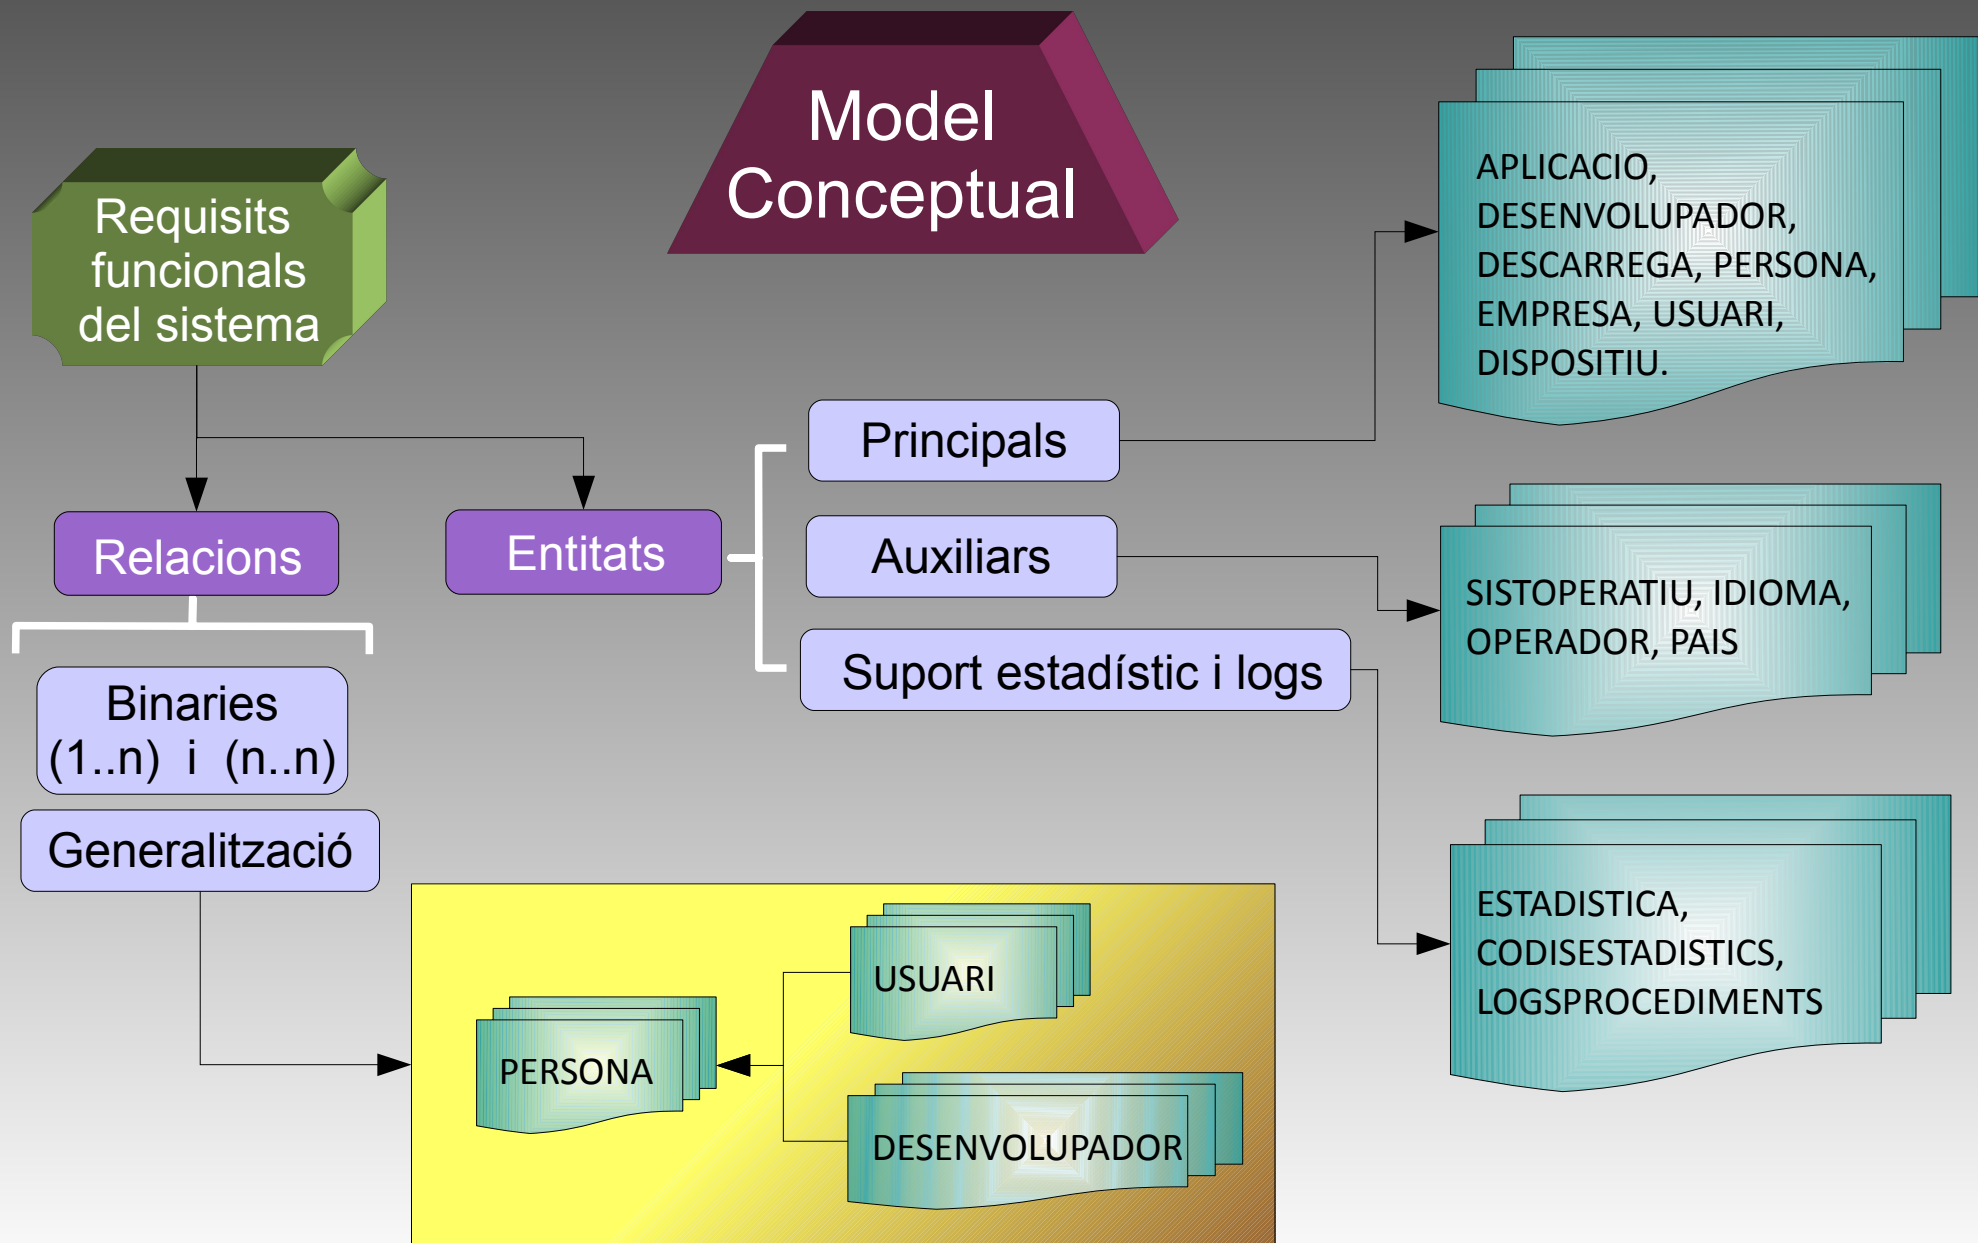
Model Conceptual

Requisits funcionals del sistema

Relacions

Entitats

Binaries (1..n) i (n..n)

Generalització

Principals

Auxiliars

Suport estadístic i logs

APLICACIO, DESENVOLUPADOR, DESCARREGA, PERSONA, EMPRESA, USUARI, DISPOSITIU.

SISTOPERATIU, IDIOMA, OPERADOR, PAIS

ESTADISTICA, CODISESTADISTICS, LOGSPROCEDIMENTS

PERSONA

USUARI

DESENVOLUPADOR